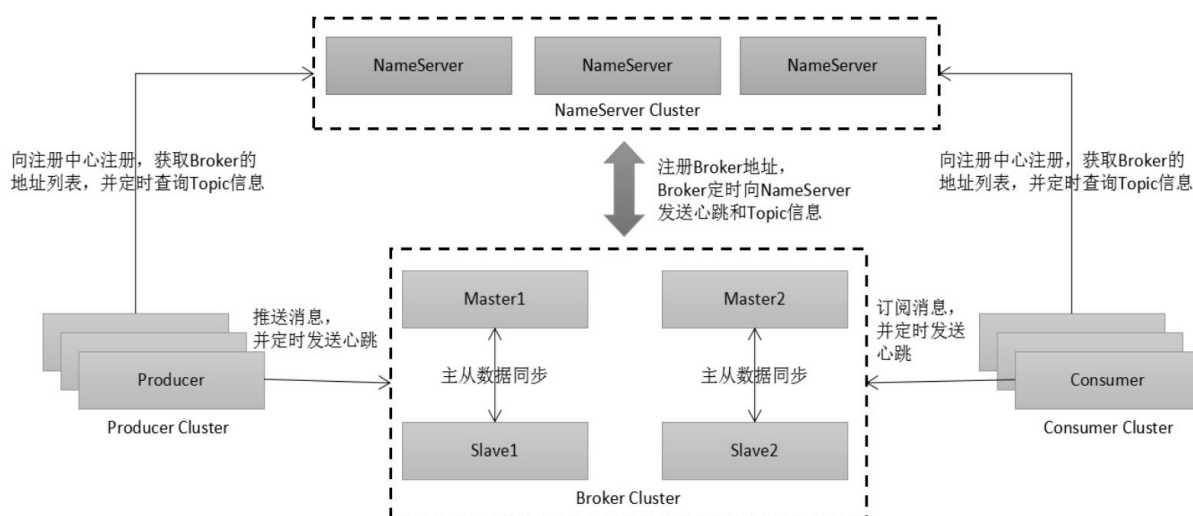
NameServer
NameServer
NameServer
NameServer Cluster

向注册中心注册，获取Broker的地址列表，并定时查询Topic信息

注册Broker地址，Broker定时向NameServer发送心跳和Topic信息

向注册中心注册，获取Broker的地址列表，并定时查询Topic信息

推送消息，并定时发送心跳

Producer
Producer Cluster

Master1
主从数据同步
Slave1

Master2
主从数据同步
Slave2

Broker Cluster

订阅消息，并定时发送心跳

Consumer
Consumer Cluster